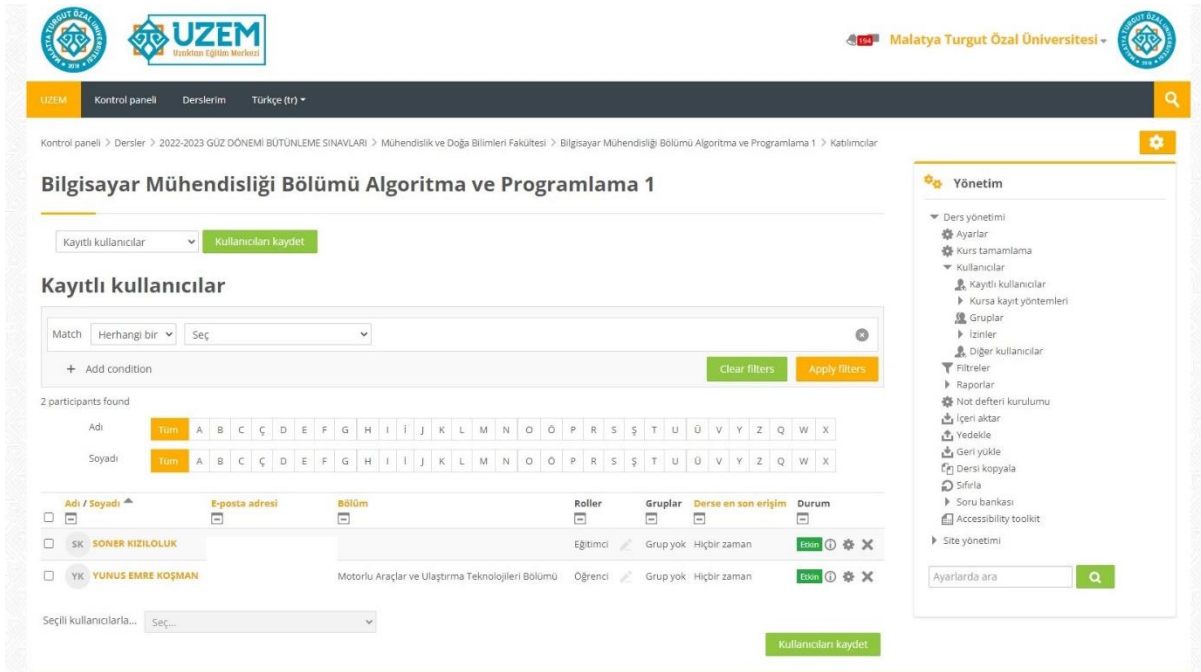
UZEM
Uzaktan Eğitim Merkezi

194 Malatya Turgut Özal Üniversitesi

UZEM Kontrol paneli Derslerim Türkçe (tr)

Kontrol paneli > Dersler > 2022-2023 GÜZ DÖNEMİ BÜTÜNLEME SINAVLARI > Mühendislik ve Doğa Bilimleri Fakültesi > Bilgisayar Mühendisliği Bölümü Algoritma ve Programlama 1 > Katılımcılar

Bilgisayar Mühendisliği Bölümü Algoritma ve Programlama 1

Kayıtlı kullanıcılar Kullanıcıları kaydet

Kayıtlı kullanıcılar

Match Herhangi bir Seç

+ Add condition Clear filters Apply filters

2 participants found

Adı Tüm A B C Ç D E F G H I İ J K L M N O Ö P R S Ş T U Ü V Y Z Q W X

Soyadı Tüm A B C Ç D E F G H I İ J K L M N O Ö P R S Ş T U Ü V Y Z Q W X

| Adı / Soyadı | E-posta adresi | Bölüm | Roller | Gruplar | Derse en son erişim | Durum |
|---|---|---|---|---|---|---|
| SK SONER KIZILOLUK | | | Eğitimci | Grup yok | Hiçbir zaman | Etkin |
| YK YUNUS EMRE KOŞMAN | | Motorlu Araçlar ve Ulaştırma Teknolojileri Bölümü | Öğrenci | Grup yok | Hiçbir zaman | Etkin |

Seçili kullanıcılarla... Seç...

Kullanıcıları kaydet

Yönetim
Ders yönetimi
Ayarlar
Kurs tamamlama
Kullanıcılar
Kayıtlı kullanıcılar
Kursa kayıt yöntemleri
Gruplar
İzinler
Diğer kullanıcılar
Filtreler
Raporlar
Not defteri kurulumu
İçeri aktar
Yedekle
Geri yükle
Dersi kopyala
Sıfırla
Soru bankası
Accessibility toolkit
Site yönetimi
Ayarlarda ara